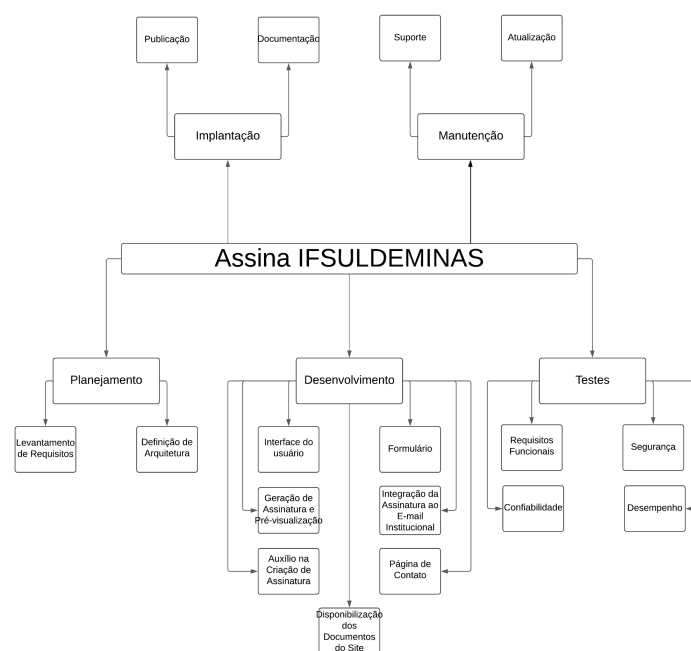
Publicação

Documentação

Suporte

Atualização

Implantação

Manutenção

Assina IFSULDEMINAS

Planejamento

Desenvolvimento

Testes

Levantamento de Requisitos

Definição de Arquitetura

Interface do usuário

Formulário

Requisitos Funcionais

Segurança

Geração de Assinatura e Pré-visualização

Integração da Assinatura ao E-mail Institucional

Confiabilidade

Desempenho

Auxílio na Criação de Assinatura

Página de Contato

Disponibilização dos Documentos do Site